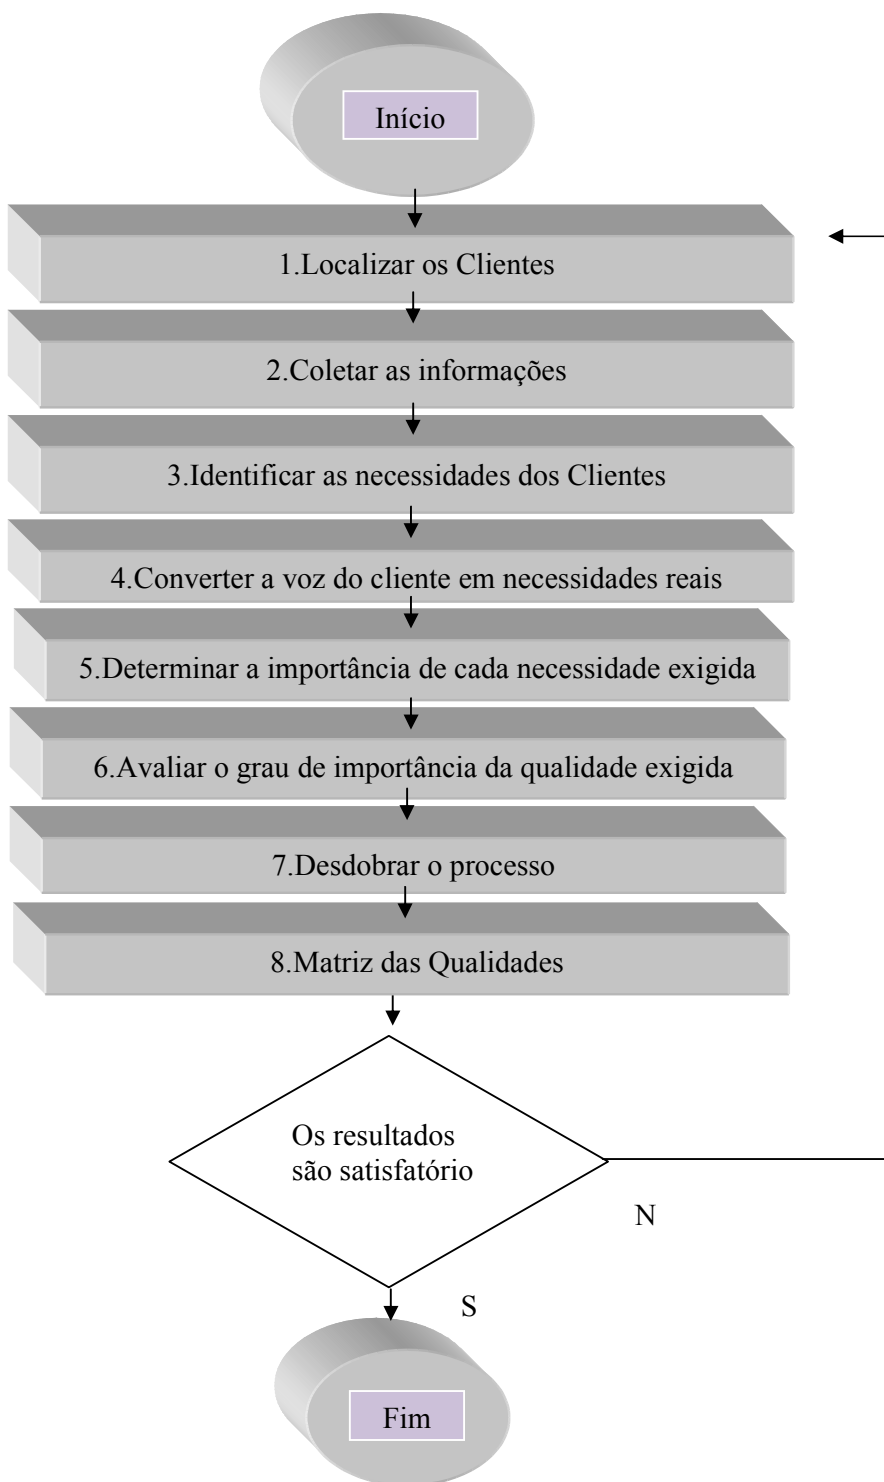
Início

1.Localizar os Clientes

2.Coletar as informações

3.Identificar as necessidades dos Clientes

4.Converter a voz do cliente em necessidades reais

5.Determinar a importância de cada necessidade exigida

6.Avaliar o grau de importância da qualidade exigida

7.Desdobrar o processo

8.Matriz das Qualidades

Os resultados são satisfatório

N

S

Fim